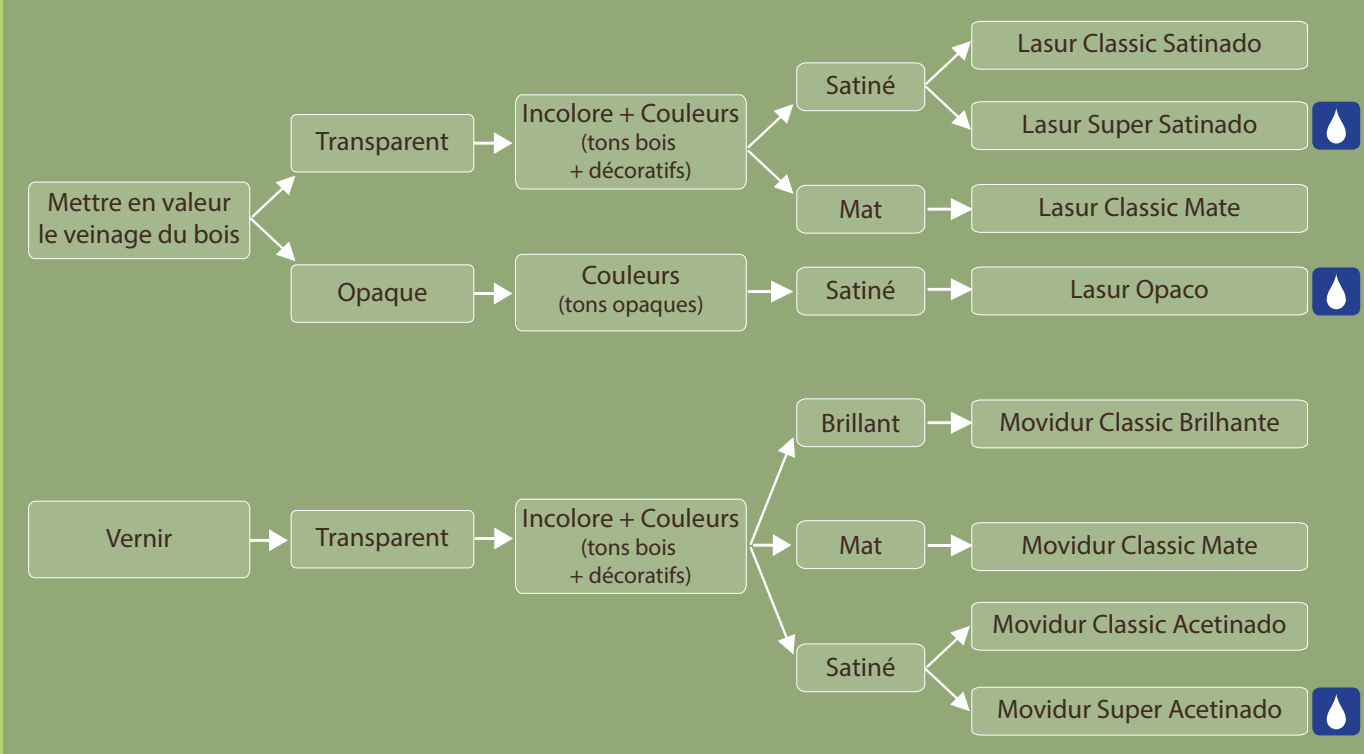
Mettre en valeur le veinage du bois

Transparent

Incolore + Couleurs (tons bois + décoratifs)

Satiné

Lasur Classic Satinado

Lasur Super Satinado

Mat

Lasur Classic Mate

Opaque

Couleurs (tons opaques)

Satiné

Lasur Opaco

Vernir

Transparent

Incolore + Couleurs (tons bois + décoratifs)

Brillant

Movidur Classic Brilhante

Mat

Movidur Classic Mate

Satiné

Movidur Classic Acetinado

Movidur Super Acetinado